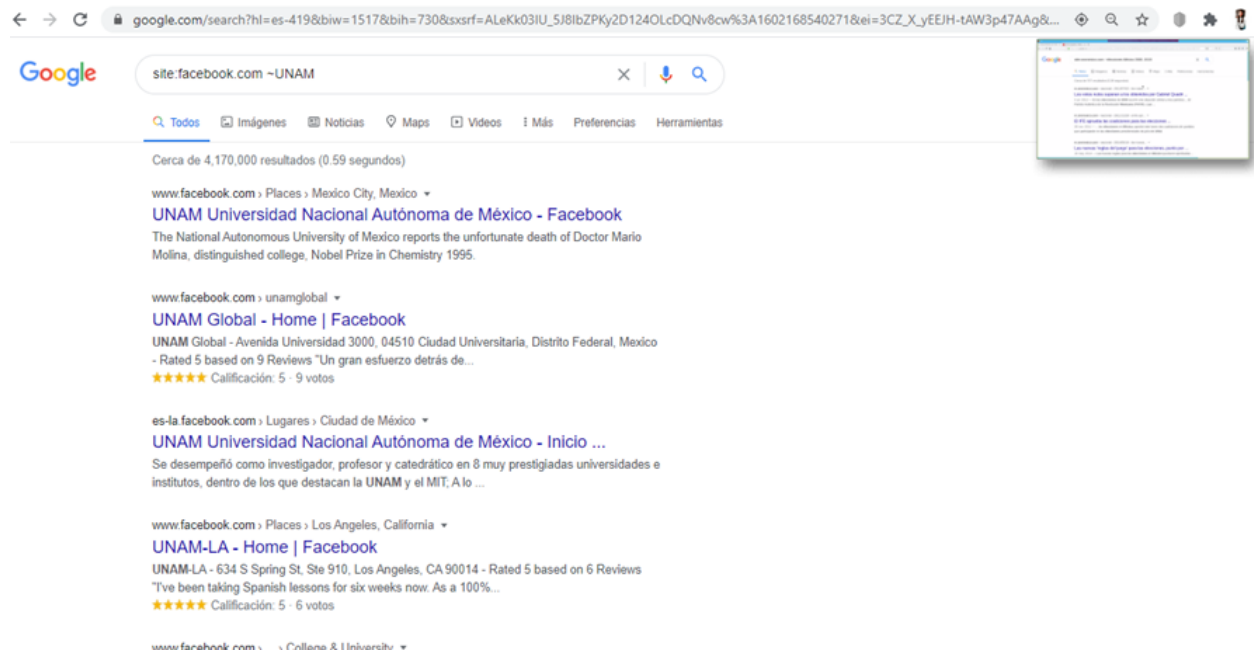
google.com/search?hl=es-419&biw=1517&bih=730&sxsrf=ALeKk03IU_5J8IbZPKy2D124OLcDQNv8cw%3A1602168540271&ei=3CZ_X_yEEJH-tAW3p47AAg&...

Google

site:facebook.com ~UNAM

Todos Imágenes Noticias Maps Videos Más Preferencias Herramientas

Cerca de 4,170,000 resultados (0.59 segundos)

www.facebook.com › Places › Mexico City, Mexico

UNAM Universidad Nacional Autónoma de México - Facebook

The National Autonomous University of Mexico reports the unfortunate death of Doctor Mario Molina, distinguished college, Nobel Prize in Chemistry 1995.

www.facebook.com › unamglobal

UNAM Global - Home | Facebook

UNAM Global - Avenida Universidad 3000, 04510 Ciudad Universitaria, Distrito Federal, Mexico - Rated 5 based on 9 Reviews "Un gran esfuerzo detrás de...

★★★★★ Calificación: 5 · 9 votos

es-la.facebook.com › Lugares › Ciudad de México

UNAM Universidad Nacional Autónoma de México - Inicio ...

Se desempeñó como investigador, profesor y catedrático en 8 muy prestigiadas universidades e institutos, dentro de los que destacan la UNAM y el MIT; A lo ...

www.facebook.com › Places › Los Angeles, California

UNAM-LA - Home | Facebook

UNAM-LA - 634 S Spring St, Ste 910, Los Angeles, CA 90014 - Rated 5 based on 6 Reviews "I've been taking Spanish lessons for six weeks now. As a 100%...

★★★★★ Calificación: 5 · 6 votos

www.facebook.com › ... › College & University